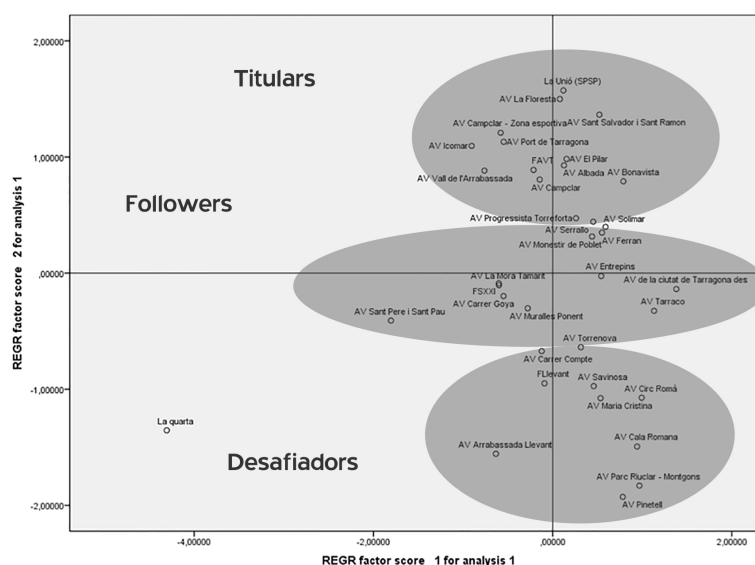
Titulars

Followers

Desafiadors

La Unió (SPSP)
AV La Floresta
AV Sant Salvador i Sant Ramon
AV Campclar - Zona esportiva
AV Port de Tarragona
AV Icomar
FAVT
AV El Pilar
AV Albada
AV Bonavista
AV Vall de l'Arrabassada
AV Campclar
AV Progressista Torreforta
AV Solimar
AV Serrallo
AV Ferran
AV Monestir de Poblet
AV Entrepins
AV La Mora Tamarit
AV de la ciutat de Tarragona des
FSXXI
AV Tarraco
AV Carrer Goya
AV Sant Pere i Sant Pau
AV Muralles Ponent
AV Torrenova
AV Carrer Compte
FLlevant
AV Savinosa
AV Circ Romà
AV Maria Cristina
La quarta
AV Cala Romana
AV Arrabassada Llevant
AV Parc Riuclar - Montgons
AV Pinetell

REGR factor score 2 for analysis 1

2,00000
1,00000
,00000
-1,00000
-2,00000

-4,00000
-2,00000
,00000
2,00000

REGR factor score 1 for analysis 1